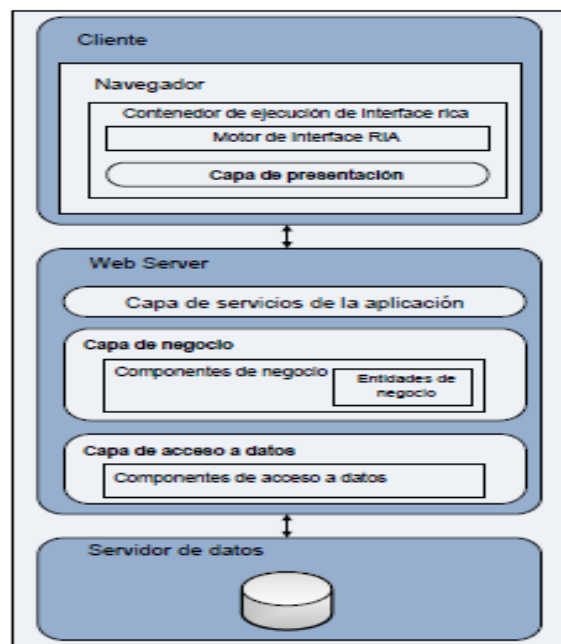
Cliente

Navegador

Contenedor de ejecución de interface rica

Motor de interface RIA

Capa de presentación

Web Server

Capa de servicios de la aplicación

Capa de negocio

Componentes de negocio

Entidades de negocio

Capa de acceso a datos

Componentes de acceso a datos

Servidor de datos